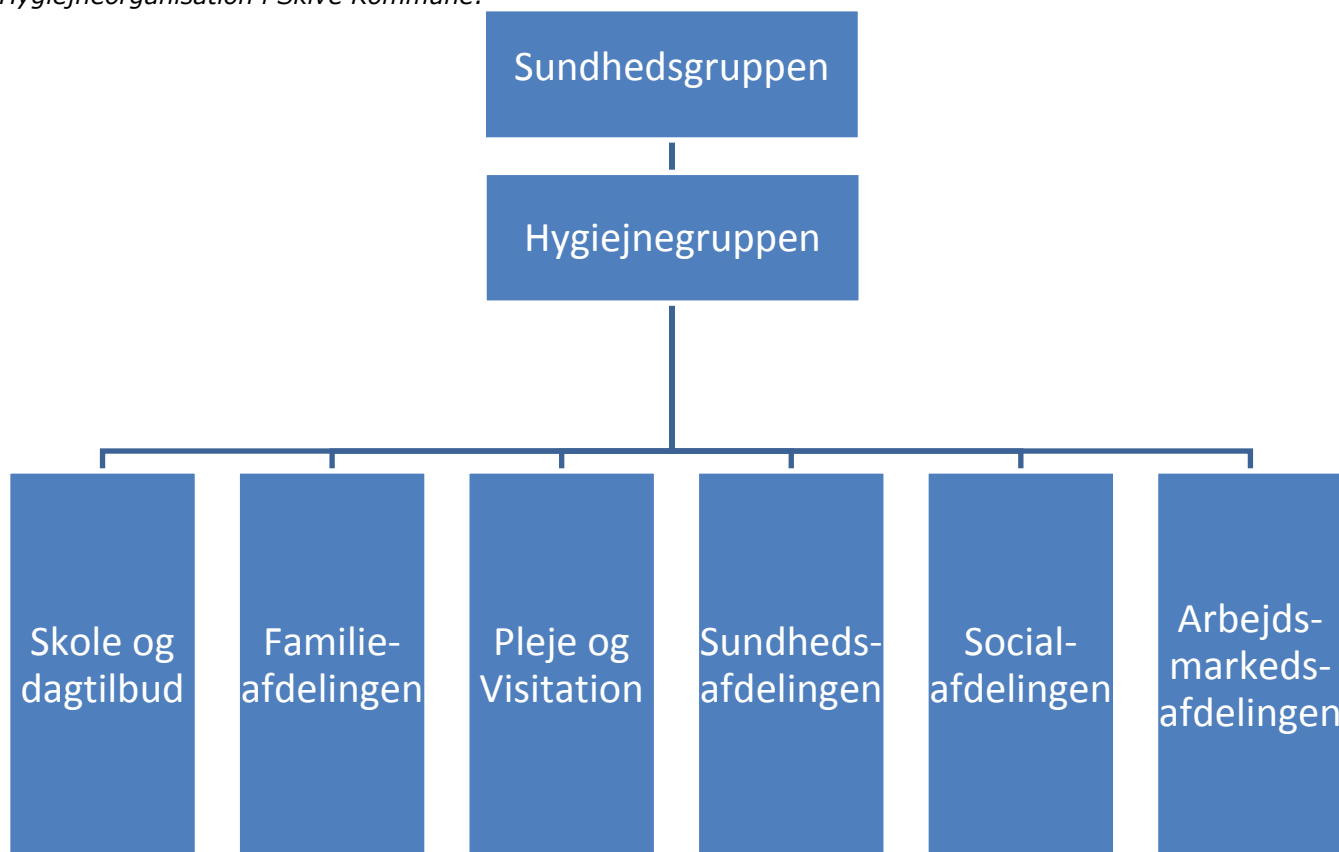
Hygiejneorganisation i Skive Kommune:

Sundhedsgruppen

Hygiejnegruppen

Skole og dagtilbud

Familie-afdelingen

Pleje og Visitation

Sundheds-afdelingen

Social-afdelingen

Arbejds-markeds-afdelingen